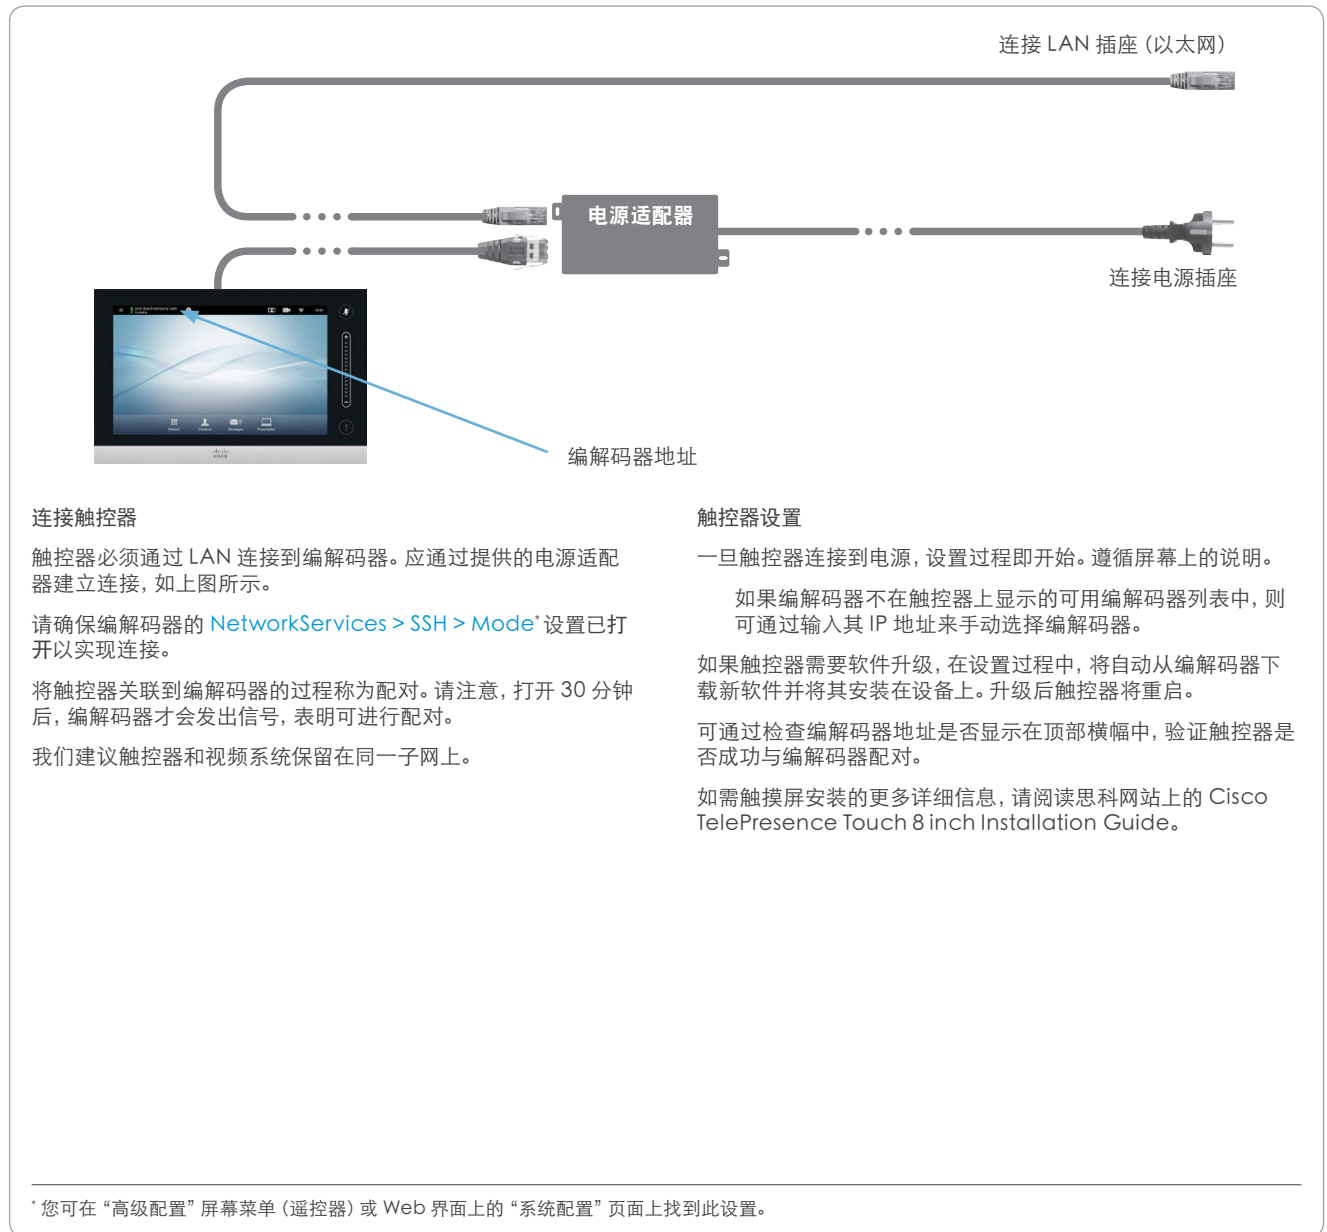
连接 LAN 插座（以太网）

电源适配器

连接电源插座

编解码器地址

连接触控器

触控器必须通过 LAN 连接到编解码器。应通过提供的电源适配器建立连接，如上图所示。

请确保编解码器的 NetworkServices > SSH > Mode* 设置已打开以实现连接。

将触控器关联到编解码器的过程称为配对。请注意，打开 30 分钟后，编解码器才会发出信号，表明可进行配对。

我们建议触控器和视频系统保留在同一子网上。

触控器设置

一旦触控器连接到电源，设置过程即开始。遵循屏幕上的说明。

如果编解码器不在触控器上显示的可用编解码器列表中，则可通过输入其 IP 地址来手动选择编解码器。

如果触控器需要软件升级，在设置过程中，将自动从编解码器下载新软件并将其安装在设备上。升级后触控器将重启。

可通过检查编解码器地址是否显示在顶部横幅中，验证触控器是否成功与编解码器配对。

如需触摸屏安装的更多详细信息，请阅读思科网站上的 Cisco TelePresence Touch 8 inch Installation Guide。

* 您可在 “高级配置” 屏幕菜单（遥控器）或 Web 界面上的 “系统配置” 页面上找到此设置。